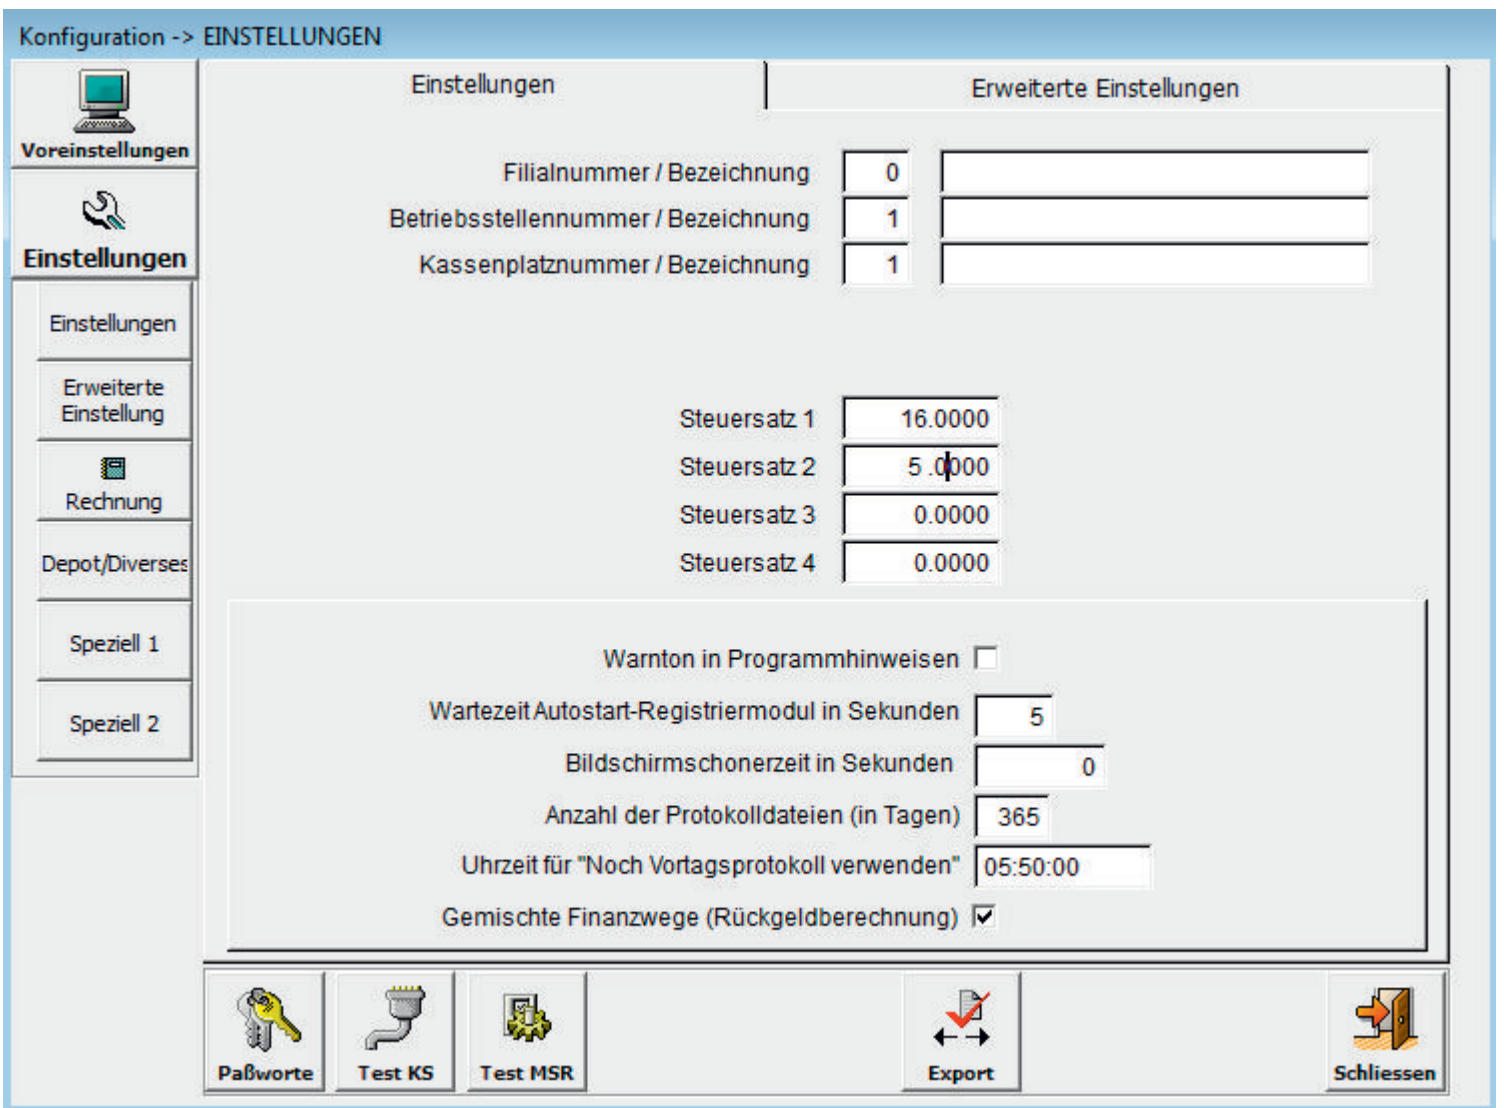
Konfiguration -> EINSTELLUNGEN

Voreinstellungen

Einstellungen

Einstellungen

Erweiterte Einstellung

Rechnung

Depot/Diverses

Speziell 1

Speziell 2

Einstellungen

Erweiterte Einstellungen

Filialnummer / Bezeichnung 0

Betriebsstellennummer / Bezeichnung 1

Kassenplatznummer / Bezeichnung 1

Steuersatz 1 16.0000

Steuersatz 2 5.0000

Steuersatz 3 0.0000

Steuersatz 4 0.0000

Warnton in Programmhinweisen

Wartezeit Autostart-Registriermodul in Sekunden 5

Bildschirmschonerzeit in Sekunden 0

Anzahl der Protokolldateien (in Tagen) 365

Uhrzeit für "Noch Vortagsprotokoll verwenden" 05:50:00

Gemischte Finanzwege (Rückgeldberechnung)

Paßworte

Test KS

Test MSR

Export

Schliessen